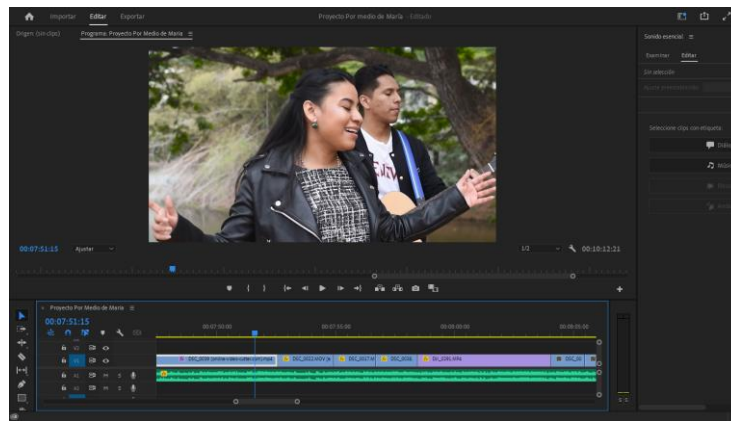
Importar Editar Exportar

Proyecto Por medio de María - Editado

Origen: (sin clips) Programa: Proyecto Por Medio de María ≡

Sonido esencial ≡

Examinar Editar

Sin selección

Seleccione clips con etiqueta

Diálo

Músi

00:07:51:15 Ajustar

1/2

00:10:12:21

Proyecto Por Medio de María ≡

00:07:51:15

00:07:30:00

00:07:35:00

00:08:00:00

00:08:05:00

DSC_0038 [online-video-cutter.com].mp4

DSC_0023.MOV

DSC_0027.M

DSC_0036

DH_0081.MP4

DSC_00